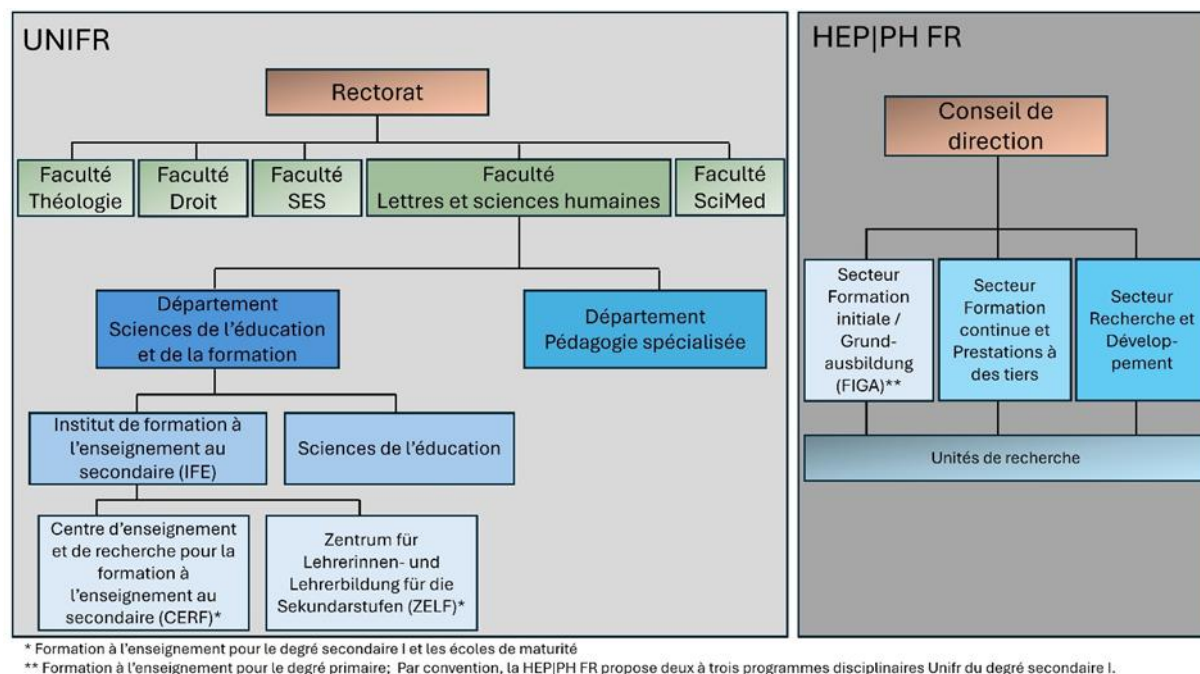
UNIFR

Rectorat

Faculté Théologie

Faculté Droit

Faculté SES

Faculté Lettres et sciences humaines

Faculté SciMed

Département Sciences de l'éducation et de la formation

Département Pédagogie spécialisée

Institut de formation à l'enseignement au secondaire (IFE)

Sciences de l'éducation

Centre d'enseignement et de recherche pour la formation à l'enseignement au secondaire (CERF)*

Zentrum für Lehrerinnen- und Lehrerbildung für die Sekundarstufen (ZELF)*

HEP|PH FR

Conseil de direction

Secteur Formation initiale / Grundausbildung (FIGA)**

Secteur Formation continue et Prestations à des tiers

Secteur Recherche et Développement

Unités de recherche

* Formation à l'enseignement pour le degré secondaire I et les écoles de maturité

** Formation à l'enseignement pour le degré primaire; Par convention, la HEP|PH FR propose deux à trois programmes disciplinaires Unifr du degré secondaire I.